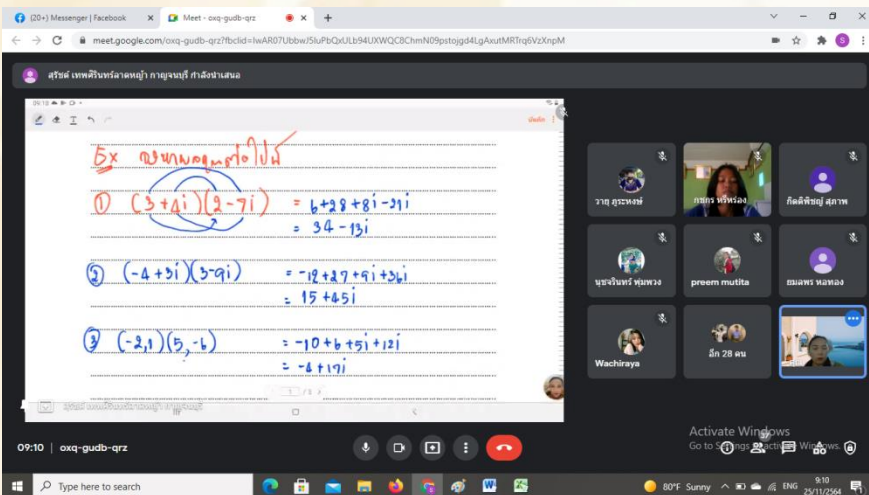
(20+) Messenger | Facebook
Meet - oxq-gudb-qrz
meet.google.com/oxq-gudb-qrz?fbclid=IwAR07UbbwJ5luPbQxULb94UXWQC8ChmN09pstojgd4LgAxutMRTrq6VzXnpM

สุรัชต์ เทพศิรินทร์ลาดหญ้า กาญจนบุรี กำลังนำเสนอ

Ex คูณหาผลคูณต่อไปนี้

① $(3+4i)(2-7i) = 6+28+8i-21i$
$= 34-13i$

② $(-4+5i)(3-9i) = -12+27+9i+36i$
$= 15+45i$

③ $(-2,1)(5,-6) = -10+6+5i+12i$
$= -4+17i$

1 / 3

วาฐ ภูระหงษ์
กชกร หรีหร่อง
กิตติพิชญ์ สุภาพ
นุชจรินทร์ พุ่มพวง
preem mutita
ธมลพร หอทอง
Wachiraya
อีก 28 คน

09:10 | oxq-gudb-qrz

Activate Windows
Go to Settings to activate Windows.

Type here to search
80°F Sunny
ENG
9:10
25/11/2564